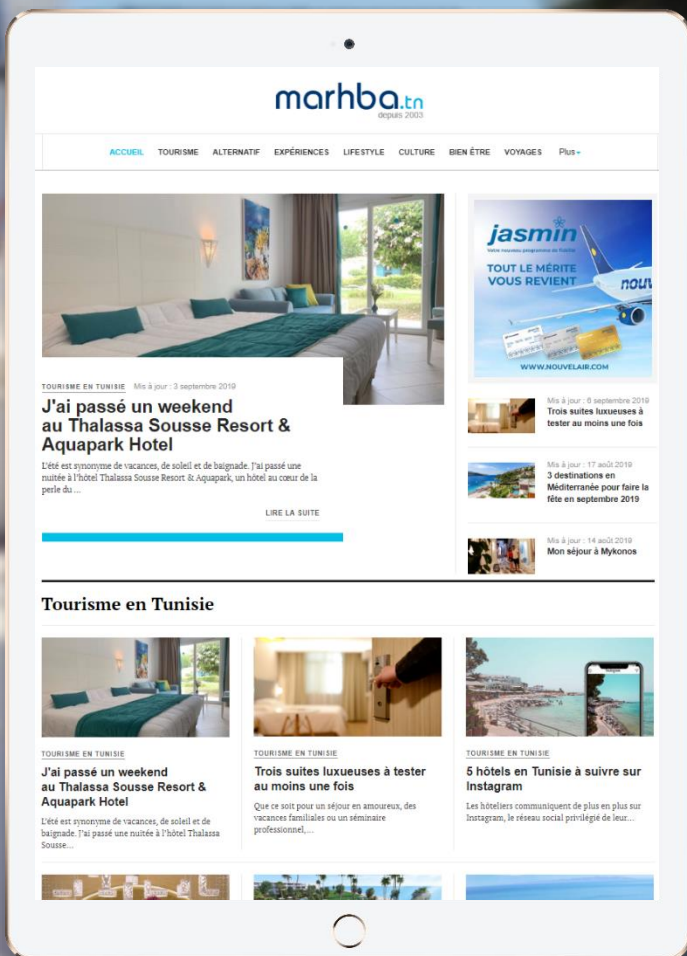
marhba.tn
depuis 2003

ACCUEIL TOURISME ALTERNATIF EXPÉRIENCES LIFESTYLE CULTURE BIEN ÊTRE VOYAGES Plus

TOURISME EN TUNISIE Mis à jour : 3 septembre 2019

J'ai passé un weekend au Thalassa Sousse Resort & Aquapark Hotel

L'été est synonyme de vacances, de soleil et de baignade. J'ai passé une nuitée à l'hôtel Thalassa Sousse Resort & Aquapark, un hôtel au cœur de la perle du ...

LIRE LA SUITE

jasmin
TOUT LE MÉRITE VOUS REVIENT
nouv
WWW.NOUVELAIR.COM

Mis à jour : 6 septembre 2019
Trois suites luxueuses à tester au moins une fois

Mis à jour : 17 août 2019
3 destinations en Méditerranée pour faire la fête en septembre 2019

Mis à jour : 14 août 2019
Mon séjour à Mykonos

Tourisme en Tunisie

TOURISME EN TUNISIE
J'ai passé un weekend au Thalassa Sousse Resort & Aquapark Hotel
L'été est synonyme de vacances, de soleil et de baignade. J'ai passé une nuitée à l'hôtel Thalassa Sousse...

TOURISME EN TUNISIE
Trois suites luxueuses à tester au moins une fois
Que ce soit pour un séjour en amoureux, des vacances familiales ou un séminaire professionnel,...

TOURISME EN TUNISIE
5 hôtels en Tunisie à suivre sur Instagram
Les hôteliers communiquent de plus en plus sur Instagram, le réseau social privilégié de leur...